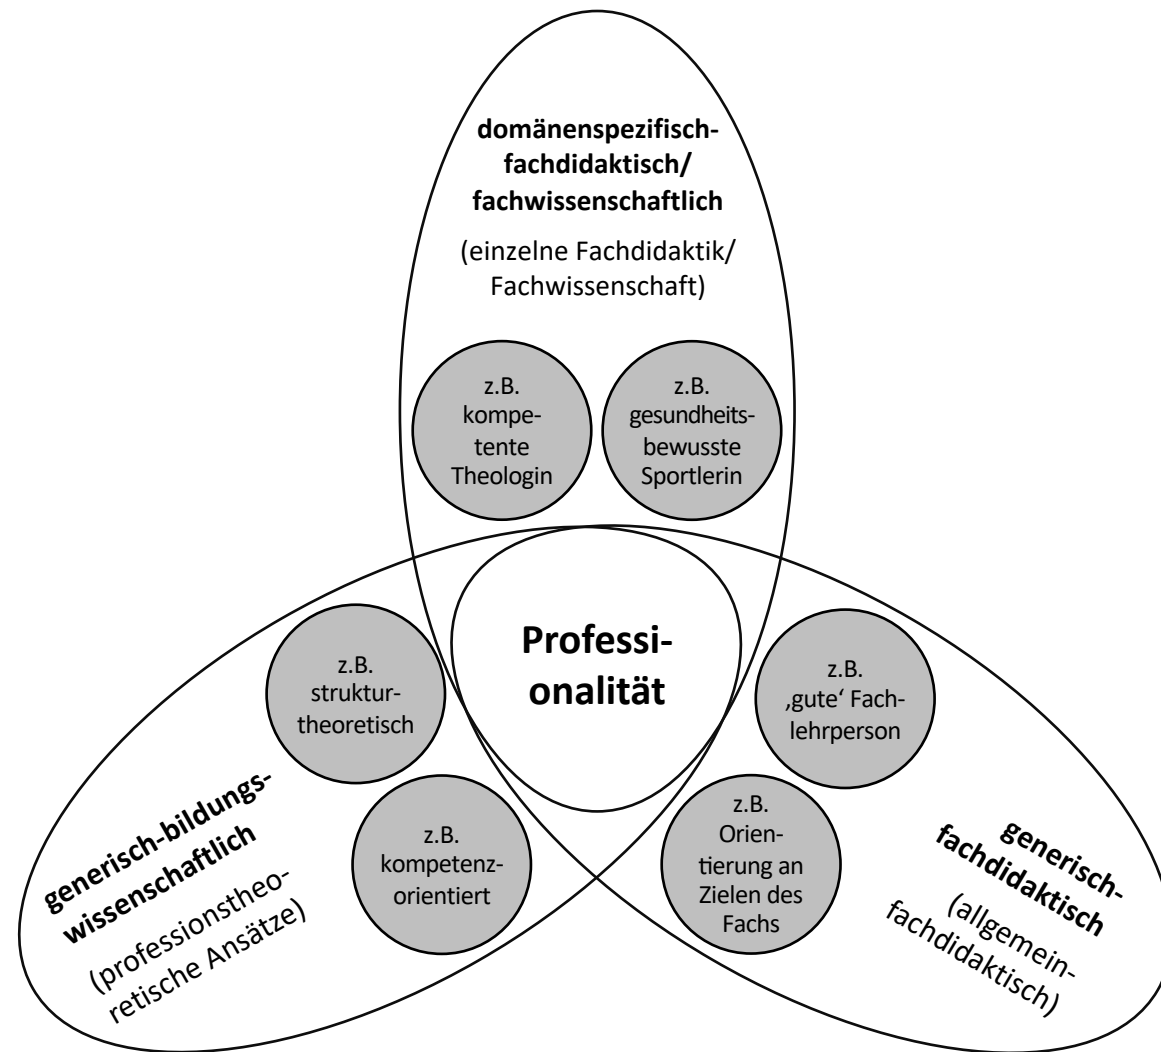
**domänenspezifisch-fachdidaktisch/ fachwissenschaftlich**

(einzelne Fachdidaktik/ Fachwissenschaft)

z.B. kompetente Theologin

z.B. gesundheitsbewusste Sportlerin

**Professionalität**

z.B. strukturtheoretisch

z.B. kompetenzorientiert

z.B. ‚gute' Fachlehrperson

z.B. Orientierung an Zielen des Fachs

**generisch-bildungswissenschaftlich**

(professionstheoretische Ansätze)

**generisch-fachdidaktisch**

(allgemeinfachdidaktisch)